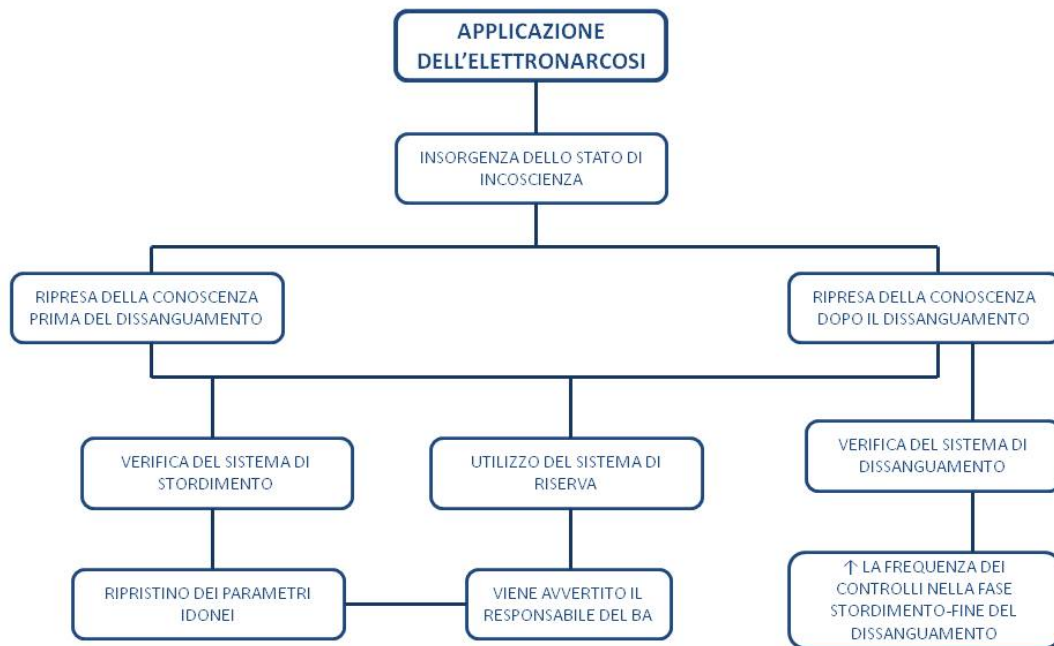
APPLICAZIONE DELL'ELETTRONARCOSI

INSORGENZA DELLO STATO DI INCOSCIENZA

RIPRESA DELLA CONOSCENZA PRIMA DEL DISSANGUAMENTO

RIPRESA DELLA CONOSCENZA DOPO IL DISSANGUAMENTO

VERIFICA DEL SISTEMA DI STORDIMENTO

UTILIZZO DEL SISTEMA DI RISERVA

VERIFICA DEL SISTEMA DI DISSANGUAMENTO

RIPRISTINO DEI PARAMETRI IDONEI

VIENE AVVERTITO IL RESPONSABILE DEL BA

↑ LA FREQUENZA DEI CONTROLLI NELLA FASE STORDIMENTO-FINE DEL DISSANGUAMENTO